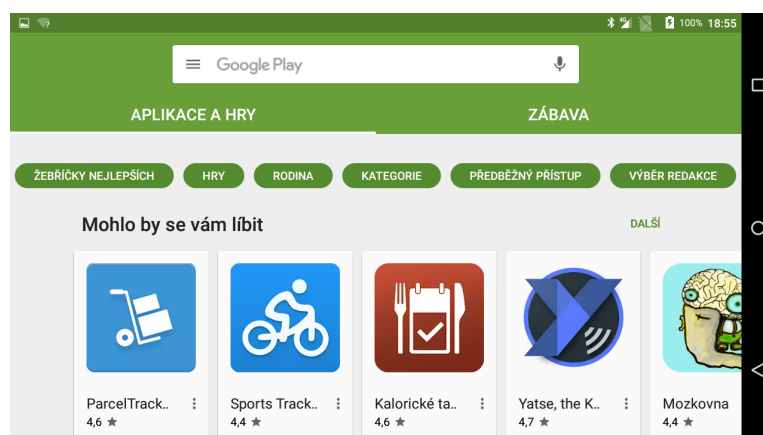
100% 18:55

Google Play

APLIKACE A HRY

ZÁBAVA

ŽEBŘÍČKY NEJLEPŠÍCH

HRY

RODINA

KATEGORIE

PŘEDBĚŽNÝ PŘÍSTUP

VÝBĚR REDAKCE

Mohlo by se vám líbit

DALŠÍ

ParcelTrack..
4,6 ★

Sports Track..
4,4 ★

Kalorické ta..
4,6 ★

Yatse, the K..
4,7 ★

Mozkovna
4,4 ★